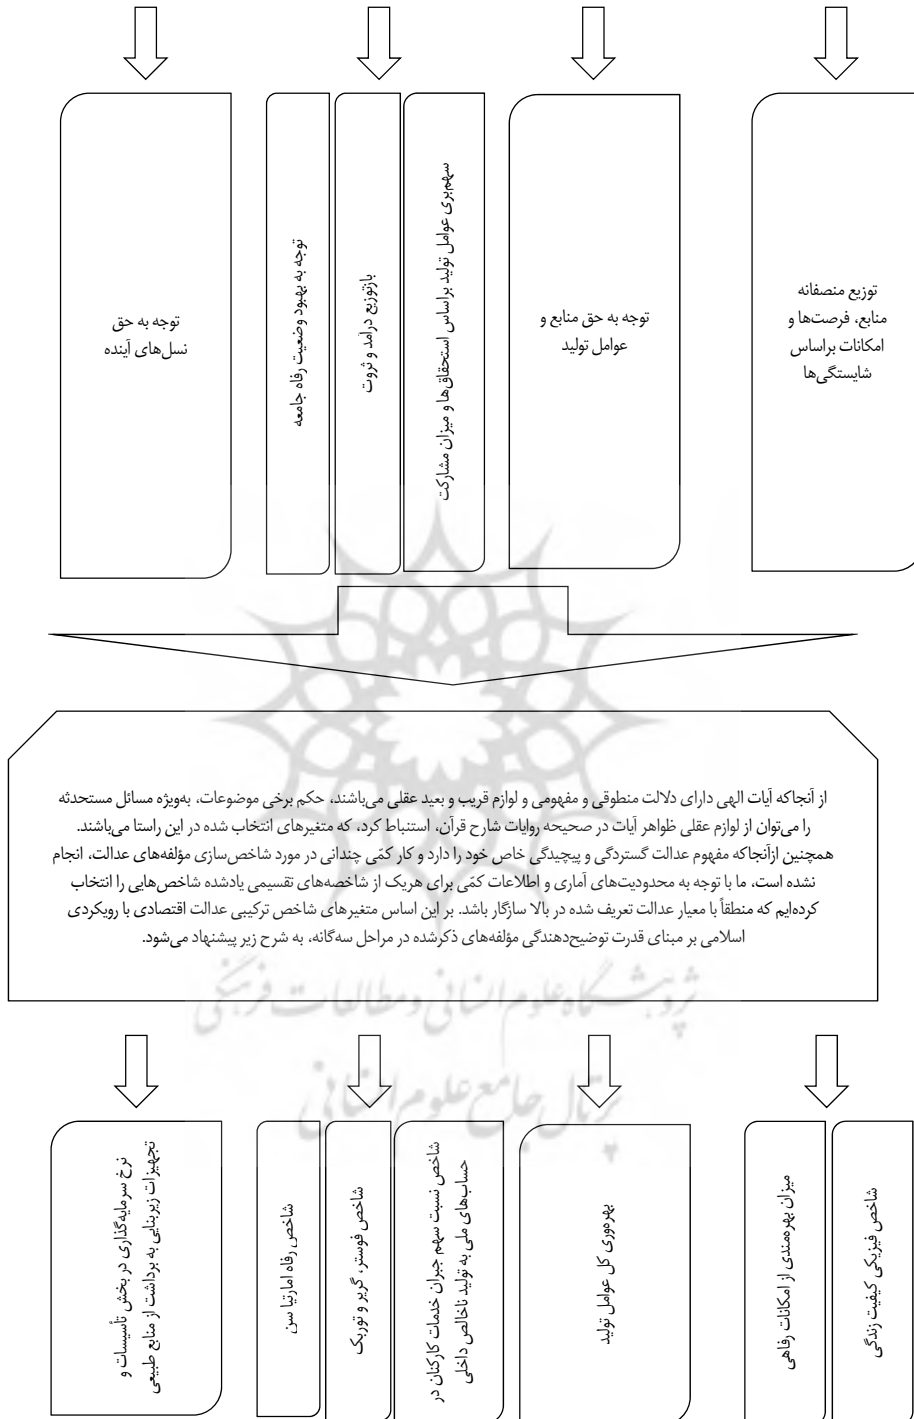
توزیع منصفانه منابع، فرصت‌ها و امکانات براساس شایستگی‌ها

توجه به حق منابع و عوامل تولید

سهم‌بری عوامل تولید براساس استحقاق‌ها و میزان مشارکت

بازتوزیع درامد و ثروت

توجه به بهبود وضعیت رفاه جامعه

توجه به حق نسل‌های آینده

از آنجاکه آیات الهی دارای دلالت منطوقی و مفهومی و لوازم قریب و بعید عقلی می‌باشند، حکم برخی موضوعات، به‌ویژه مسائل مستحدثه را می‌توان از لوازم عقلی ظواهر آیات در صحیحه روایات شارح قرآن، استنباط کرد، که متغیرهای انتخاب شده در این راستا می‌باشند. همچنین ازآنجاکه مفهوم عدالت گستردگی و پیچیدگی خاص خود را دارد و کار کمّی چندانی در مورد شاخص‌سازی مؤلفه‌های عدالت، انجام نشده است، ما با توجه به محدودیت‌های آماری و اطلاعات کمّی برای هریک از شاخصه‌های تقسیمی یادشده شاخص‌هایی را انتخاب کرده‌ایم که منطقاً با معیار عدالت تعریف شده در بالا سازگار باشد. بر این اساس متغیرهای شاخص ترکیبی عدالت اقتصادی با رویکردی اسلامی بر مبنای قدرت توضیح‌دهندگی مؤلفه‌های ذکرشده در مراحل سه‌گانه، به شرح زیر پیشنهاد می‌شود.

شاخص فیزیکی کیفیت زندگی

میزان بهره‌مندی از امکانات رفاهی

بهره‌وری کل عوامل تولید

شاخص نسبت سهم جبران خدمات کارکنان در حساب‌های ملی به تولید ناخالص داخلی

شاخص فوستر، گریر و توربک

شاخص رفاه آمارتیا سن

نرخ سرمایه‌گذاری در بخش تأسیسات و تجهیزات زیربنایی به برداشت از منابع طبیعی

پژوهشگاه علوم انسانی و مطالعات فرهنگی
پرتال جامع علوم انسانی